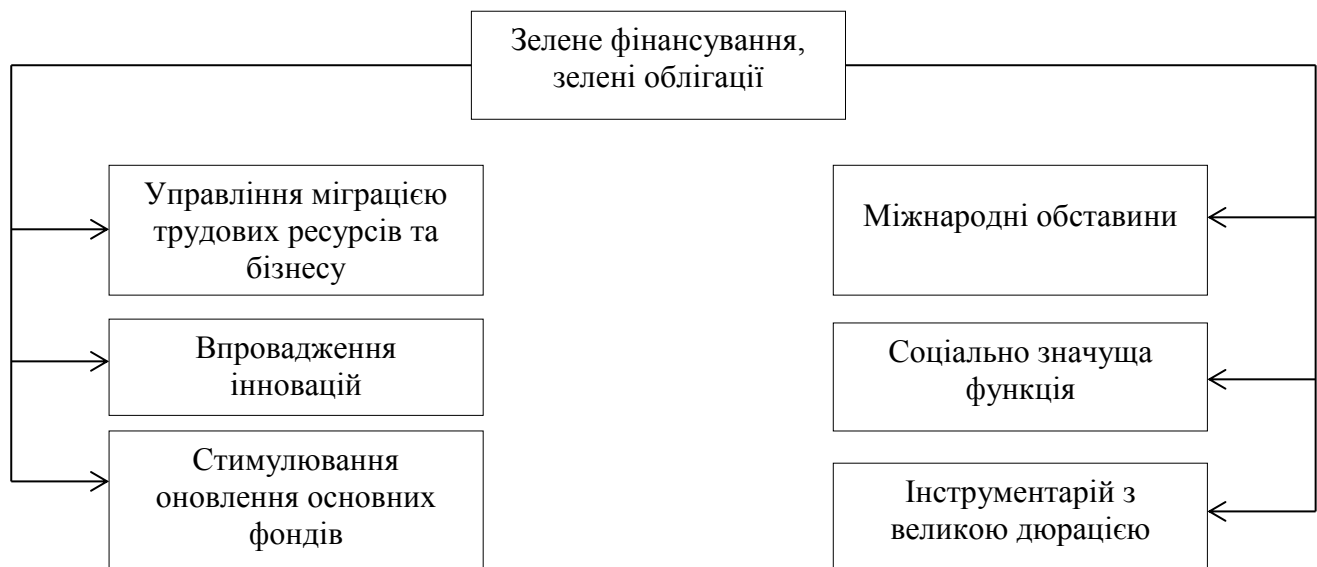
Зелене фінансування, зелені облігації

Управління міграцією трудових ресурсів та бізнесу

Впровадження інновацій

Стимулювання оновлення основних фондів

Міжнародні обставини

Соціально значуща функція

Інструментарій з великою дюрацією